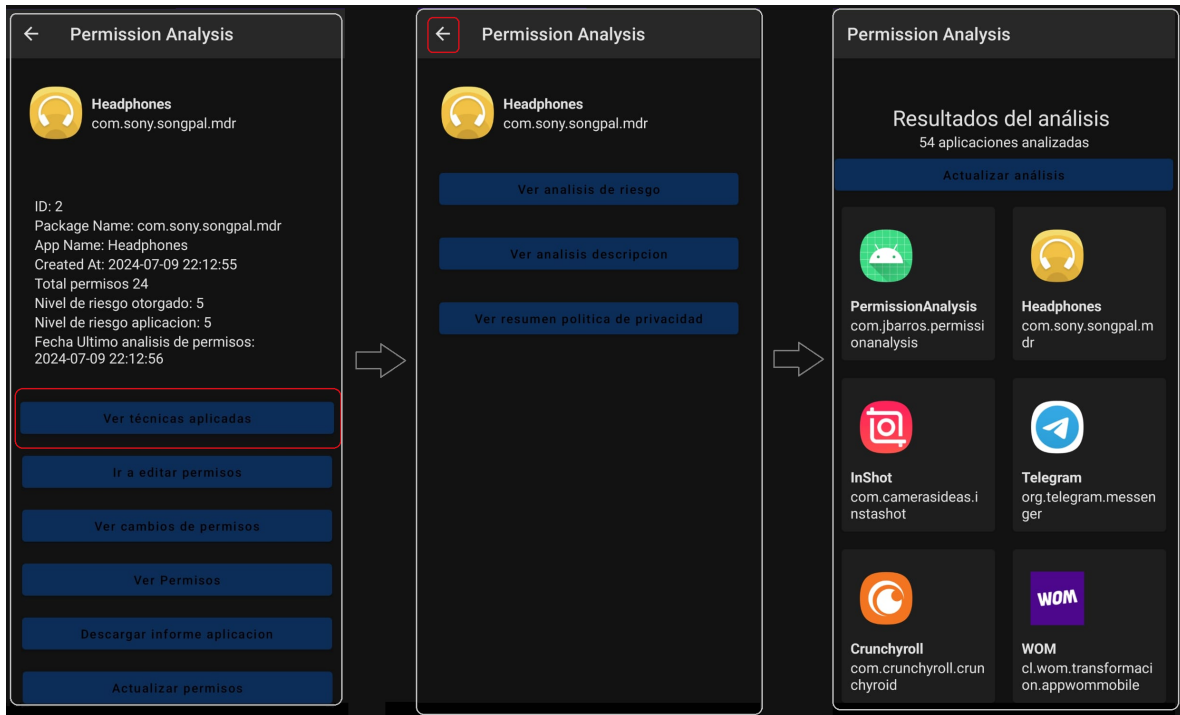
Permission Analysis

Headphones
com.sony.songpal.mdr

ID: 2
Package Name: com.sony.songpal.mdr
App Name: Headphones
Created At: 2024-07-09 22:12:55
Total permisos 24
Nivel de riesgo otorgado: 5
Nivel de riesgo aplicacion: 5
Fecha Ultimo analisis de permisos: 2024-07-09 22:12:56

Ver técnicas aplicadas

Ir a editar permisos

Ver cambios de permisos

Ver Permisos

Descargar informe aplicacion

Actualizar permisos

Permission Analysis

Headphones
com.sony.songpal.mdr

Ver analisis de riesgo

Ver analisis descripcion

Ver resumen politica de privacidad

Permission Analysis

Resultados del análisis
54 aplicaciones analizadas

Actualizar análisis

PermissionAnalysis
com.jbarros.permissionanalysis

Headphones
com.sony.songpal.mdr

InShot
com.camerasideas.instashot

Telegram
org.telegram.messenger

Crunchyroll
com.crunchyroll.crunchyroid

WOM
WOM
cl.wom.transformacion.appwommobile